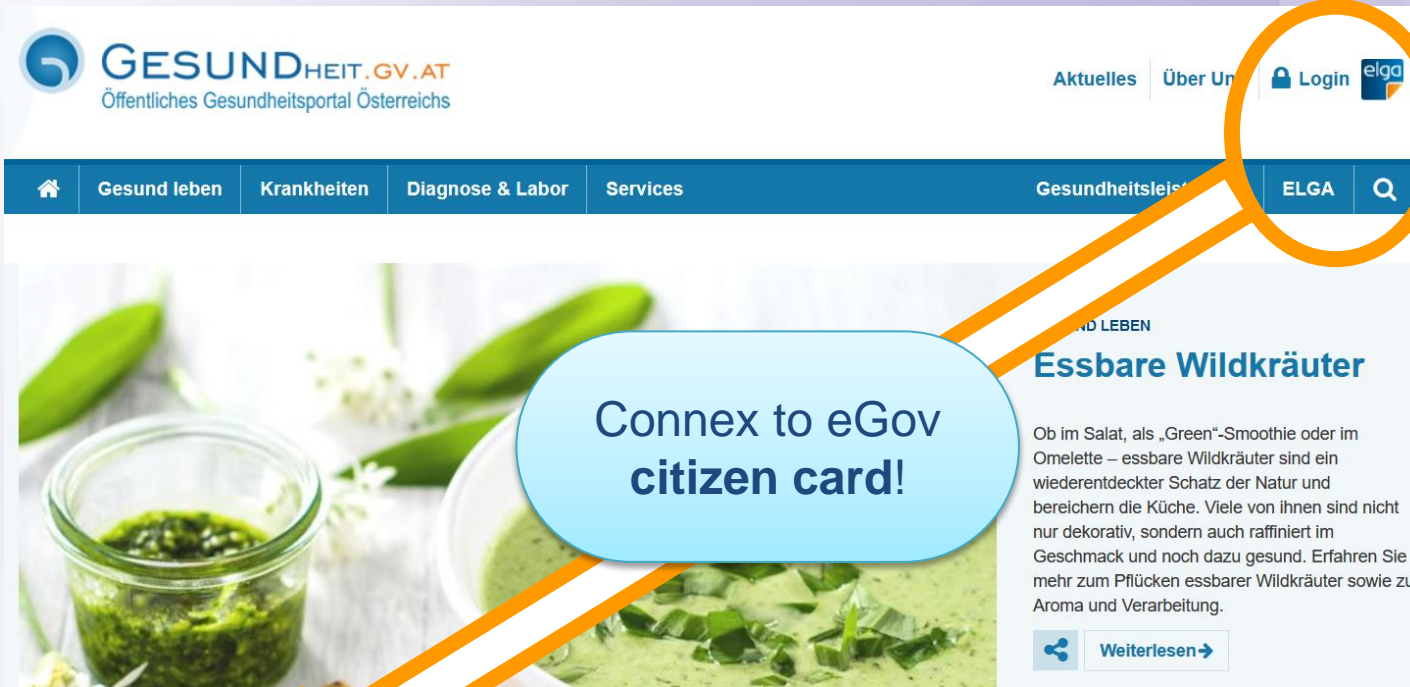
GESUNDHEIT.GV.AT
Öffentliches Gesundheitsportal Österreichs

Aktuelles Über Un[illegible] Login elga

Gesund leben Krankheiten Diagnose & Labor Services Gesundheitslei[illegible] ELGA

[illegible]ND LEBEN
Essbare Wildkräuter

Connex to eGov **citizen card**!

Ob im Salat, als „Green"-Smoothie oder im Omelette – essbare Wildkräuter sind ein wiederentdeckter Schatz der Natur und bereichern die Küche. Viele von ihnen sind nicht nur dekorativ, sondern auch raffiniert im Geschmack und noch dazu gesund. Erfahren Sie mehr zum Pflücken essbarer Wildkräuter sowie zu Aroma und Verarbeitung.

Weiterlesen→